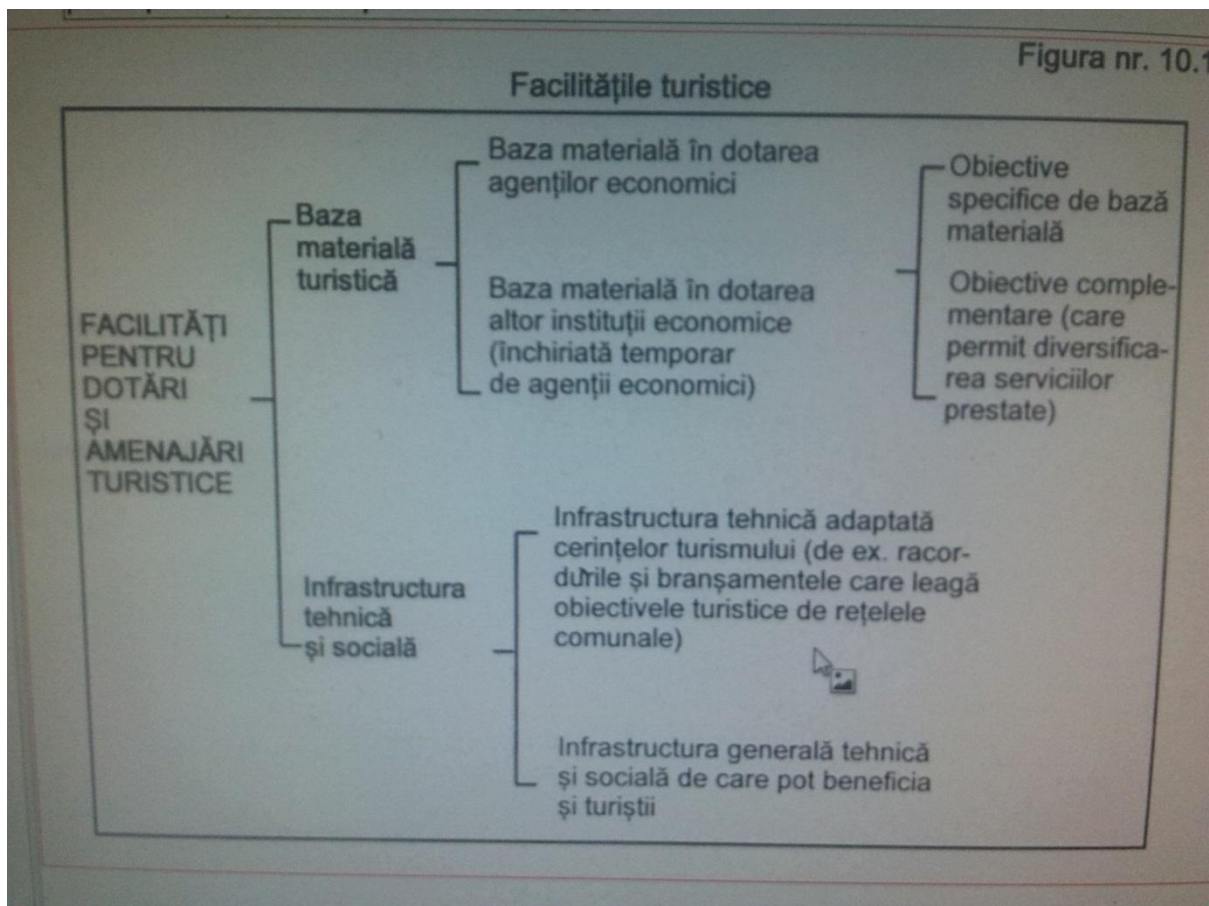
Figura nr. 10.1

Facilitățile turistice

FACILITĂȚI PENTRU DOTĂRI ȘI AMENAJĂRI TURISTICE

Baza materială turistică

Baza materială în dotarea agenților economici

Baza materială în dotarea altor instituții economice (închiriată temporar de agenții economici)

Obiective specifice de bază materială

Obiective complementare (care permit diversificarea serviciilor prestate)

Infrastructura tehnică și socială

Infrastructura tehnică adaptată cerințelor turismului (de ex. racordurile și branșamentele care leagă obiectivele turistice de rețelele comunale)

Infrastructura generală tehnică și socială de care pot beneficia și turiștii